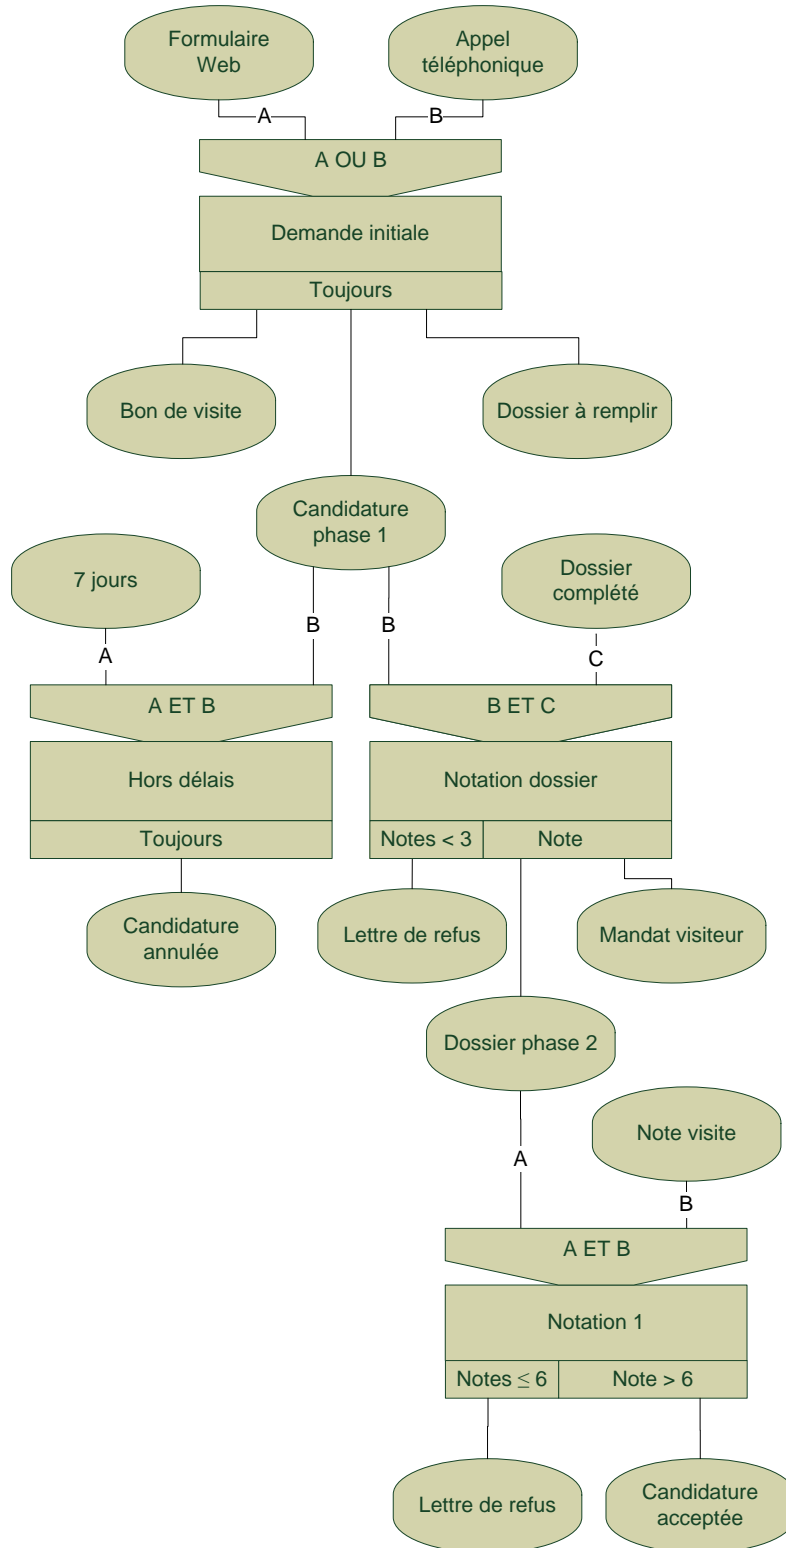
Formulaire Web

Appel téléphonique

A

B

A OU B

Demande initiale

Toujours

Bon de visite

Dossier à remplir

Candidature phase 1

7 jours

Dossier complété

B

B

A

C

A ET B

B ET C

Hors délais

Toujours

Notation dossier

Notes < 3

Note

Candidature annulée

Lettre de refus

Mandat visiteur

Dossier phase 2

Note visite

A

B

A ET B

Notation 1

Notes $\leq$ 6

Note > 6

Lettre de refus

Candidature acceptée